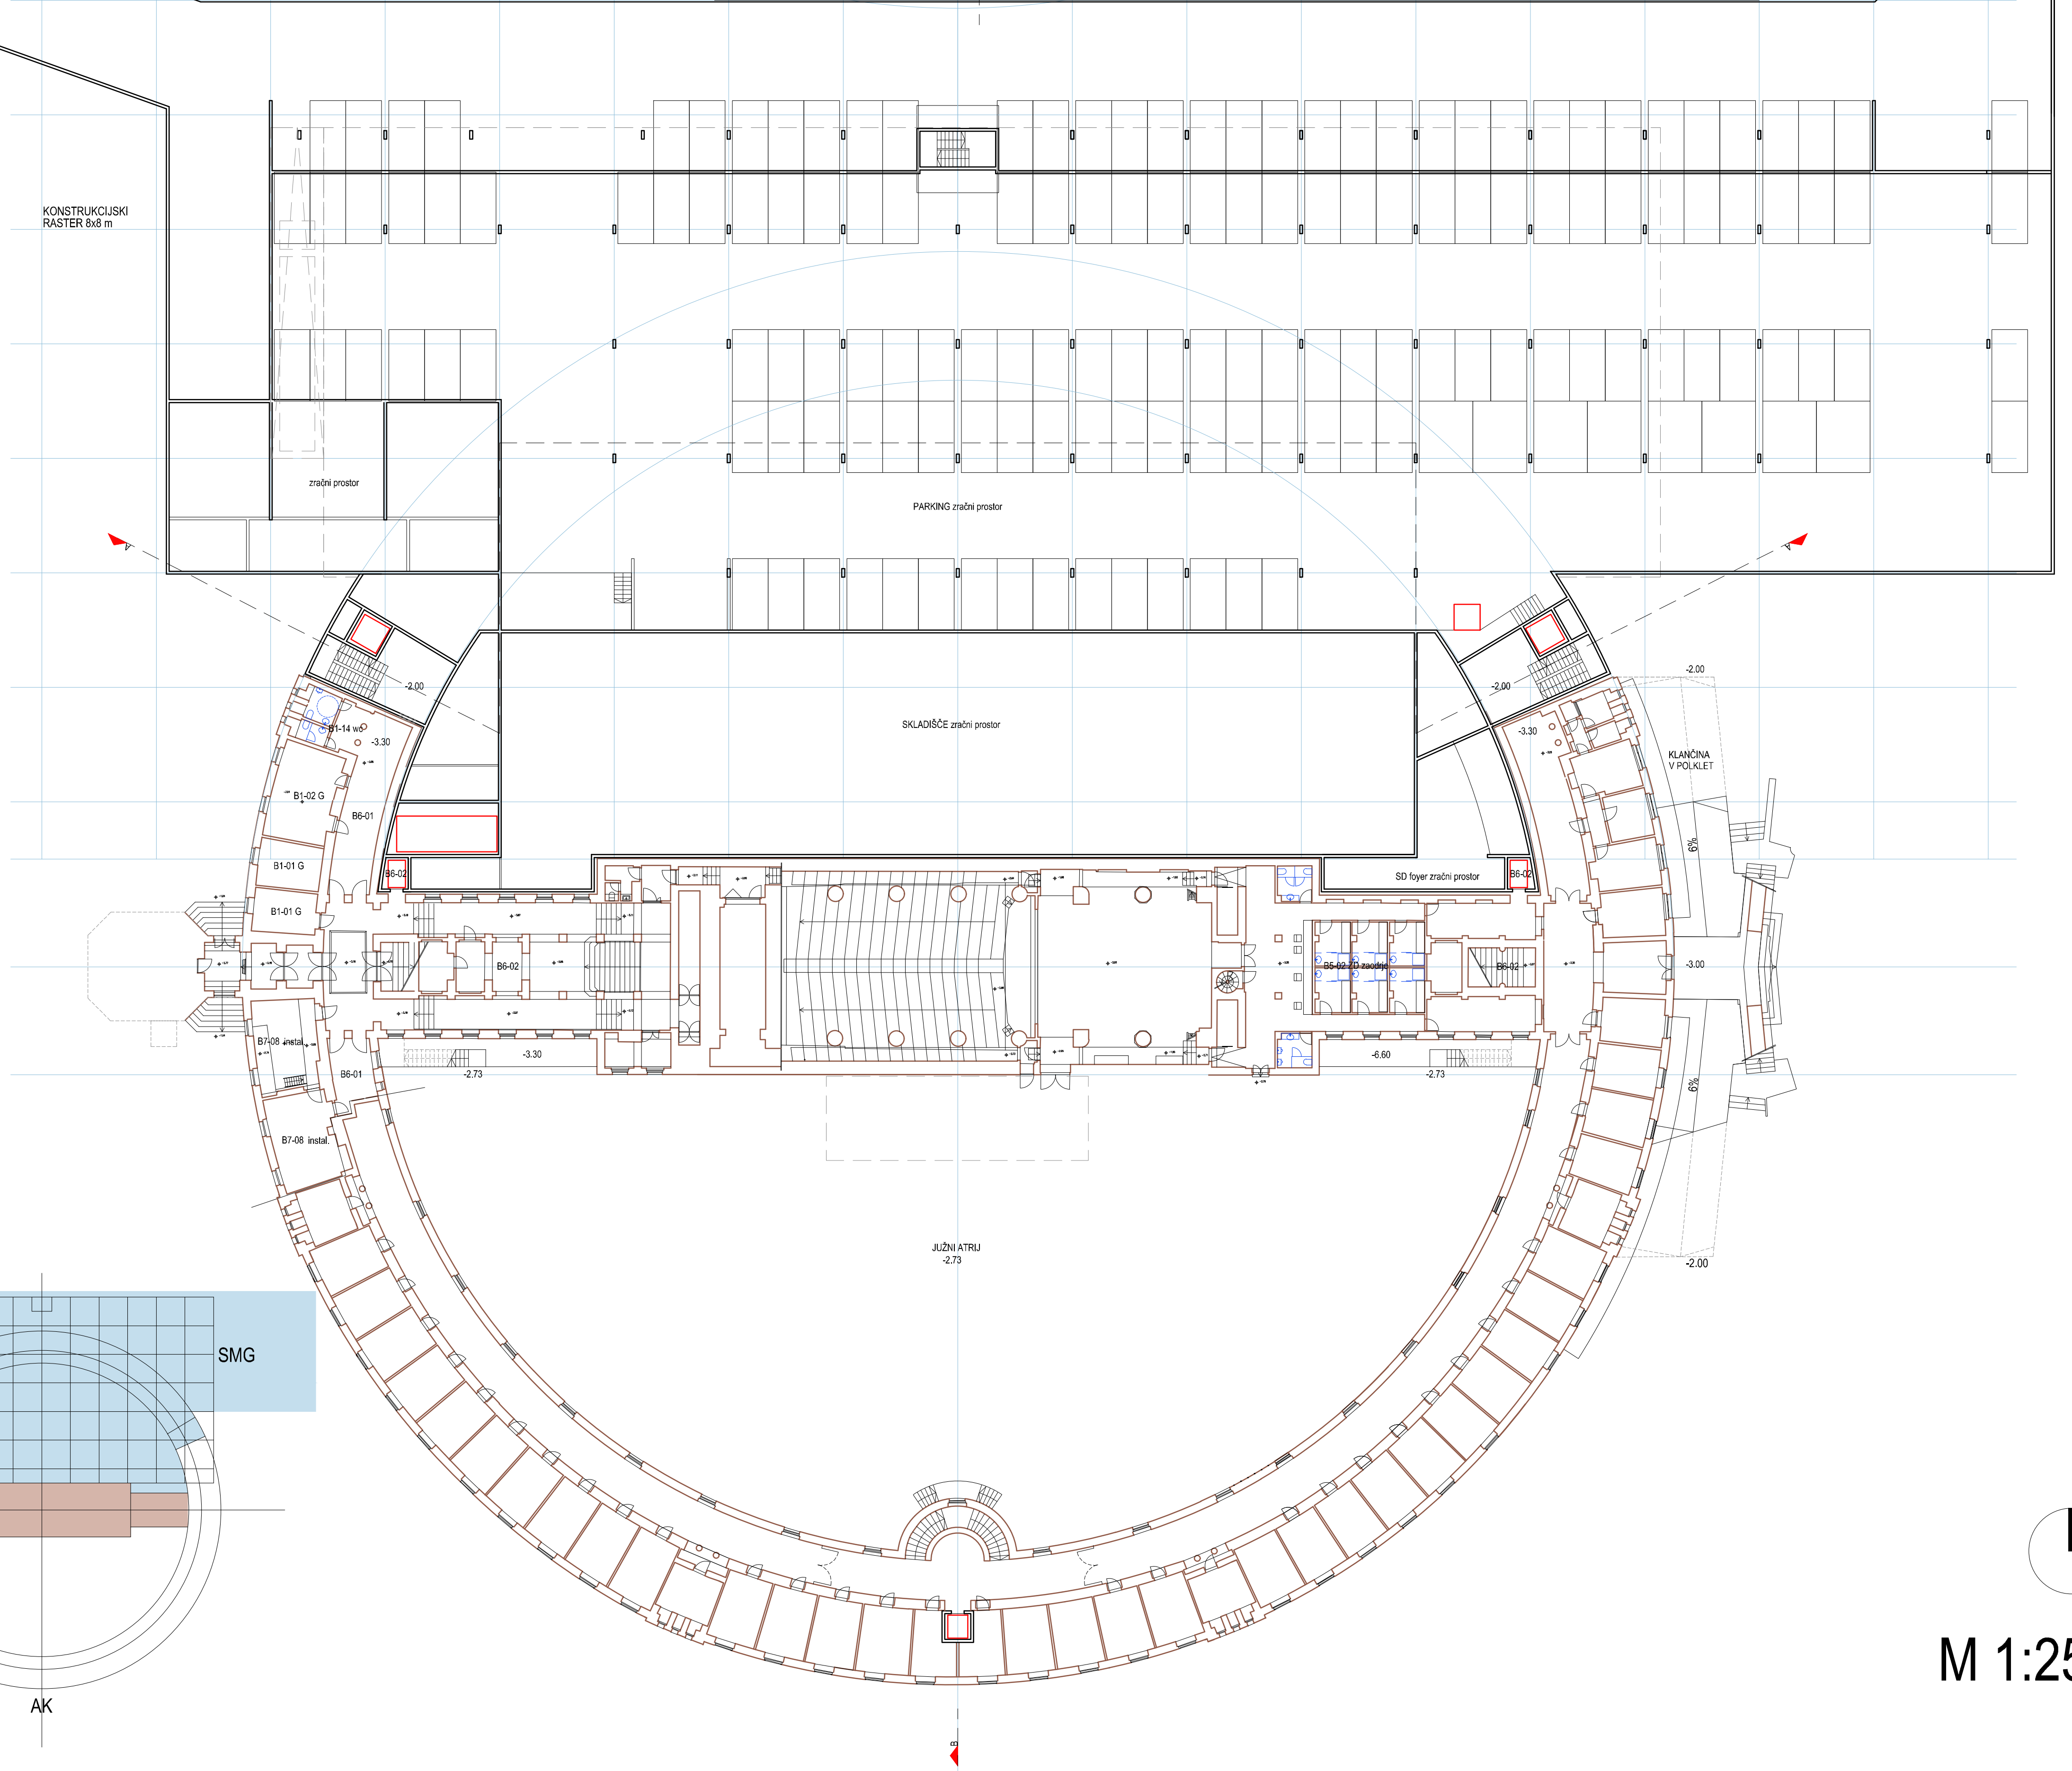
KONSTRUKCIJSKI RASTER 8x8 m

zračni prostor

PARKING zračni prostor

A

A

SKLADIŠČE zračni prostor

-2.00

-2.00

-2.00

B1-14 wc

-3.30

-3.30

KLANČINA V POLKLET

B1-02 G

B6-01

B1-01 G

B6-02

B6-02

SD foyer zračni prostor

6%

B1-01 G

B6-02

B5-02 ZD zaodrje

B6-02

-3.00

B7-08 instal.

-3.30

-6.60

B6-01

-2.73

-2.73

6%

B7-08 instal.

JUŽNI ATRIJ
-2.73

-2.00

SMG

AK

B

M 1:25